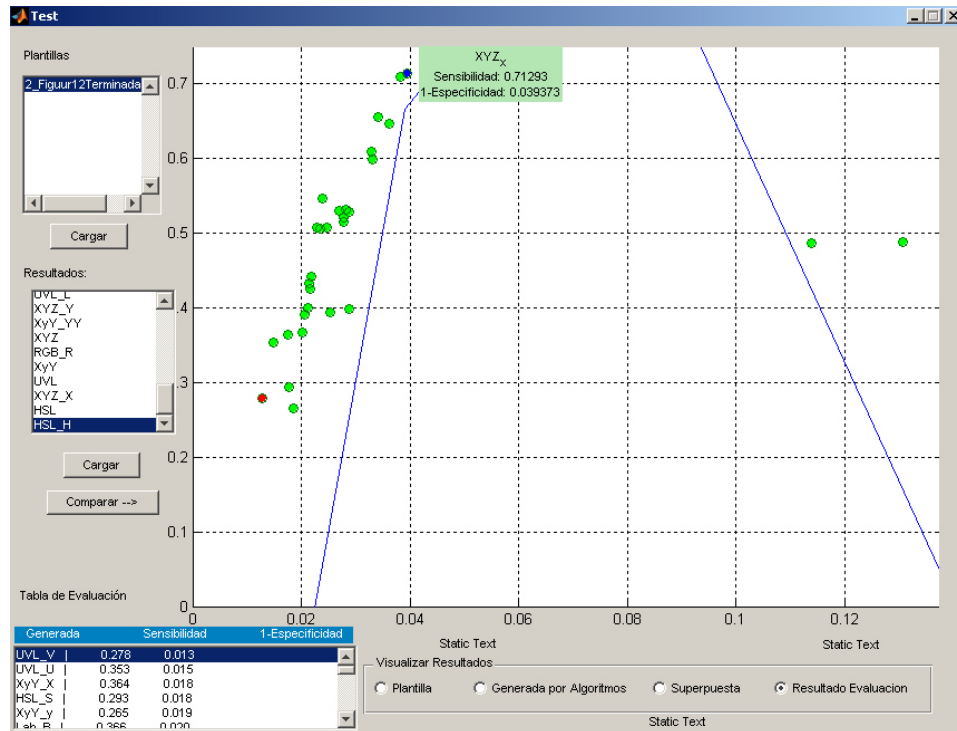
Test

Plantillas

2_Figuur12Terminada

Cargar

Resultados:

UVL_L
XYZ_Y
XyY_YY
XYZ
RGB_R
XyY
UVL
XYZ_X
HSL
HSL_H

Cargar

Comparar -->

Tabla de Evaluación

| Generada | Sensibilidad | 1-Especificidad |
|---|---|---|
| UVL_V \| | 0.278 | 0.013 |
| UVL_U \| | 0.353 | 0.015 |
| XyY_X \| | 0.364 | 0.018 |
| HSL_S \| | 0.293 | 0.018 |
| XyY_y \| | 0.265 | 0.019 |
| Lab_B \| | 0.366 | 0.020 |

$XYZ_X$
Sensibilidad: 0.71293
1-Especificidad: 0.039373

0.7
0.6
0.5
.4
.3
0.2
0.1
0
0
0.02
0.04
0.06
0.08
0.1
0.12

Static Text
Static Text

Visualizar Resultados
Plantilla
Generada por Algoritmos
Superpuesta
Resultado Evaluacion

Static Text